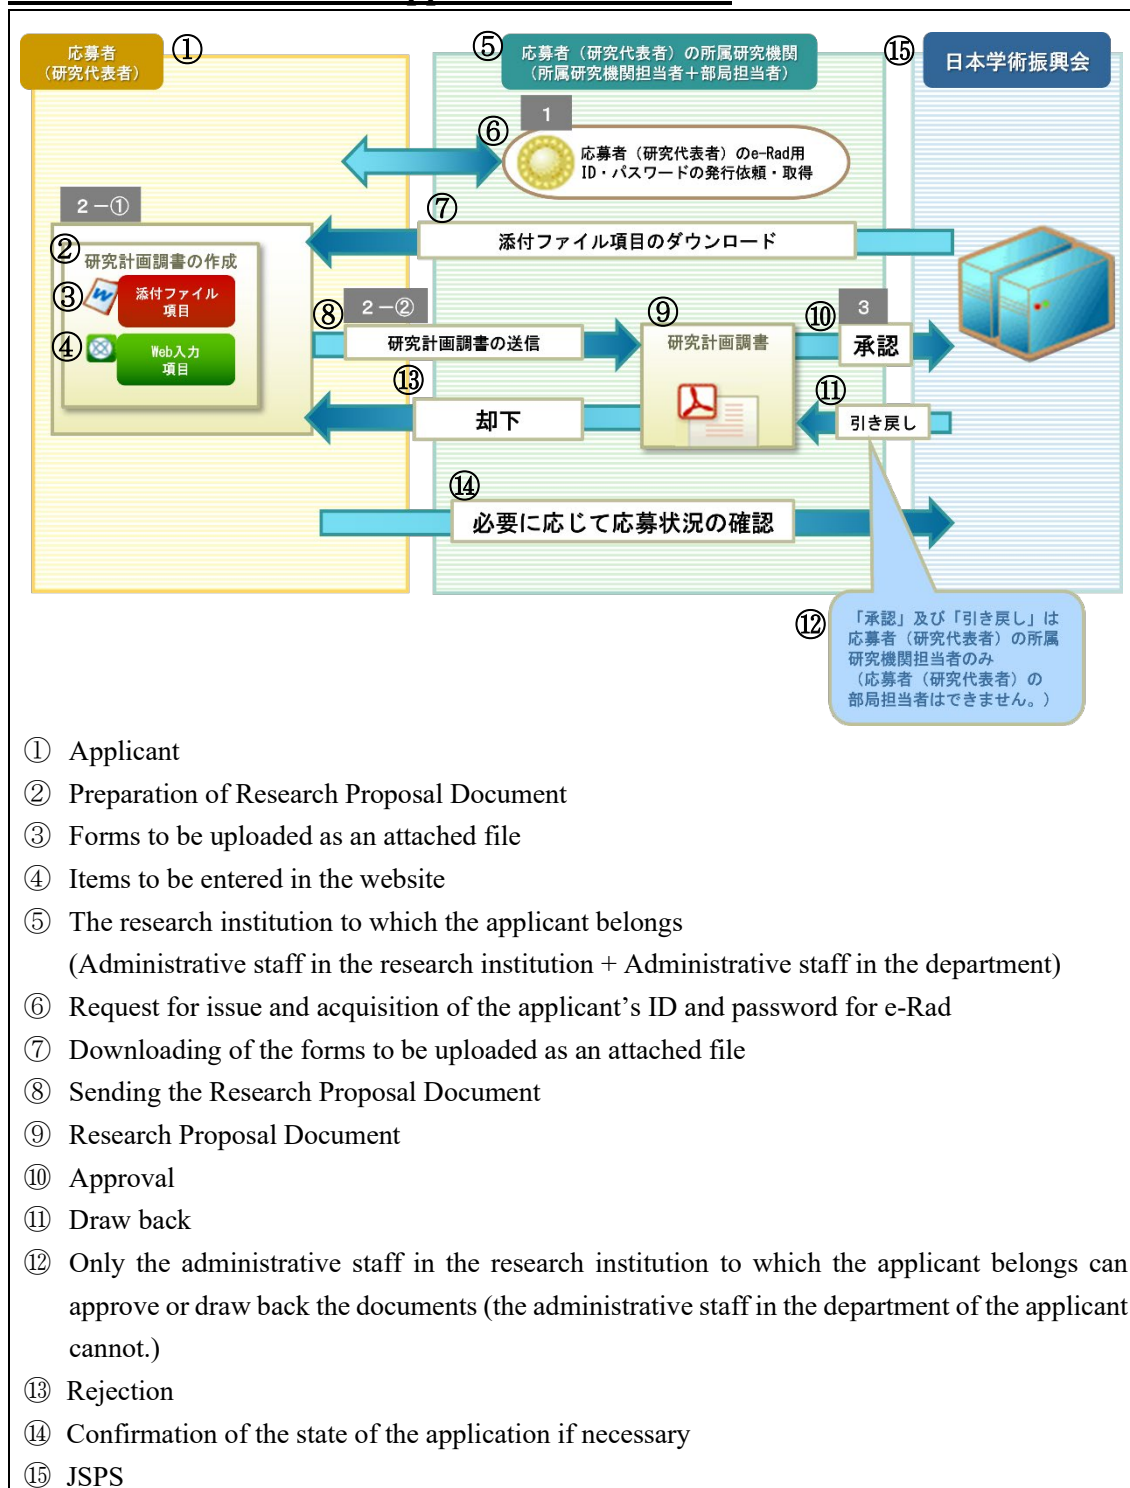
応募者（研究代表者） ①

⑤ 応募者（研究代表者）の所属研究機関（所属研究機関担当者＋部局担当者）

⑮ 日本学術振興会

1

⑥ 応募者（研究代表者）のe-Rad用ID・パスワードの発行依頼・取得

2－①

⑦ 添付ファイル項目のダウンロード

② 研究計画調書の作成

③ 添付ファイル項目

④ Web入力項目

⑧ 2－② 研究計画調書の送信

⑨ 研究計画調書

⑩ 3 承認

⑬ 却下

⑪ 引き戻し

⑭ 必要に応じて応募状況の確認

⑫ 「承認」及び「引き戻し」は応募者（研究代表者）の所属研究機関担当者のみ（応募者（研究代表者）の部局担当者はできません。）

① Applicant
② Preparation of Research Proposal Document
③ Forms to be uploaded as an attached file
④ Items to be entered in the website
⑤ The research institution to which the applicant belongs (Administrative staff in the research institution + Administrative staff in the department)
⑥ Request for issue and acquisition of the applicant's ID and password for e-Rad
⑦ Downloading of the forms to be uploaded as an attached file
⑧ Sending the Research Proposal Document
⑨ Research Proposal Document
⑩ Approval
⑪ Draw back
⑫ Only the administrative staff in the research institution to which the applicant belongs can approve or draw back the documents (the administrative staff in the department of the applicant cannot.)
⑬ Rejection
⑭ Confirmation of the state of the application if necessary
⑮ JSPS